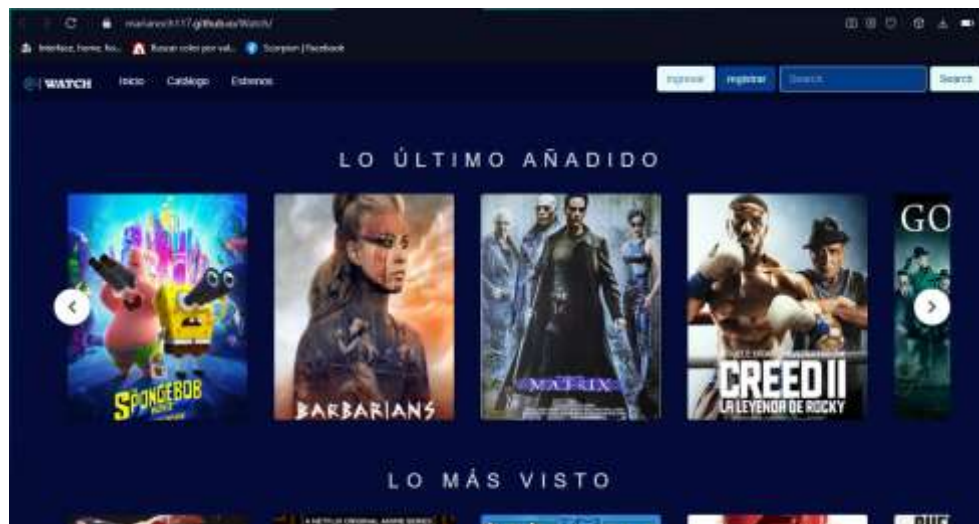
marianoch117.github.io/Watch/

Interface, home, fro... Buscar color por val... Scorpion | Facebook

WATCH Inicio Catálogo Estrenos

Ingresar Registrar Search Search

LO ÚLTIMO AÑADIDO

SPONGEBOB

BARBARIANS

MATRIX

CREED II LA LEYENDA DE ROCKY

GO

LO MÁS VISTO

A NETFLIX ORIGINAL ANIME SERIES